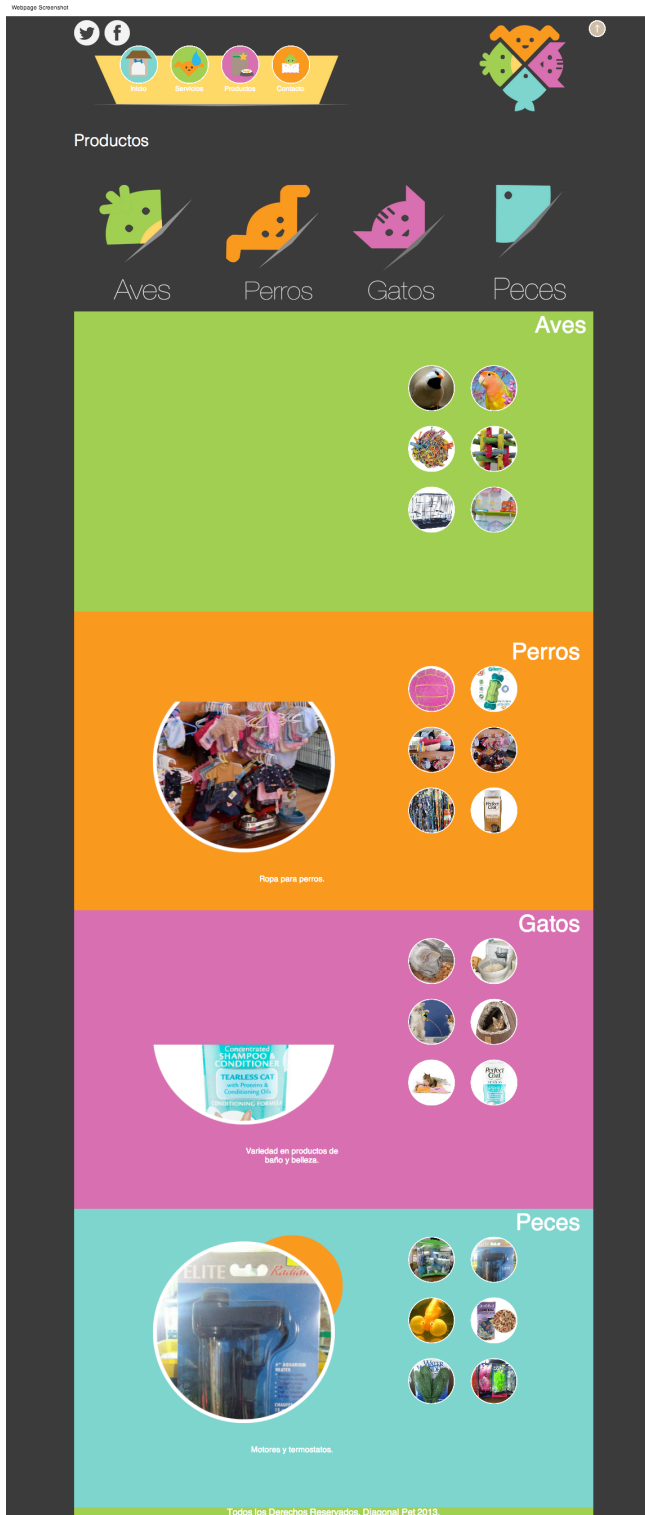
Webpage Screenshot

Inicio Servicios Productos Contacto

Productos

Aves Perros Gatos Peces

Aves

Perros

Ropa para perros.

Gatos

Concentrated SHAMPOO & CONDITIONER TEARLESS CAT with Proteins & Conditioning Oils

Variedad en productos de baño y belleza.

Peces

ELITE

Motores y termostatos.

Todos los Derechos Reservados. Diagonal Pet 2013.